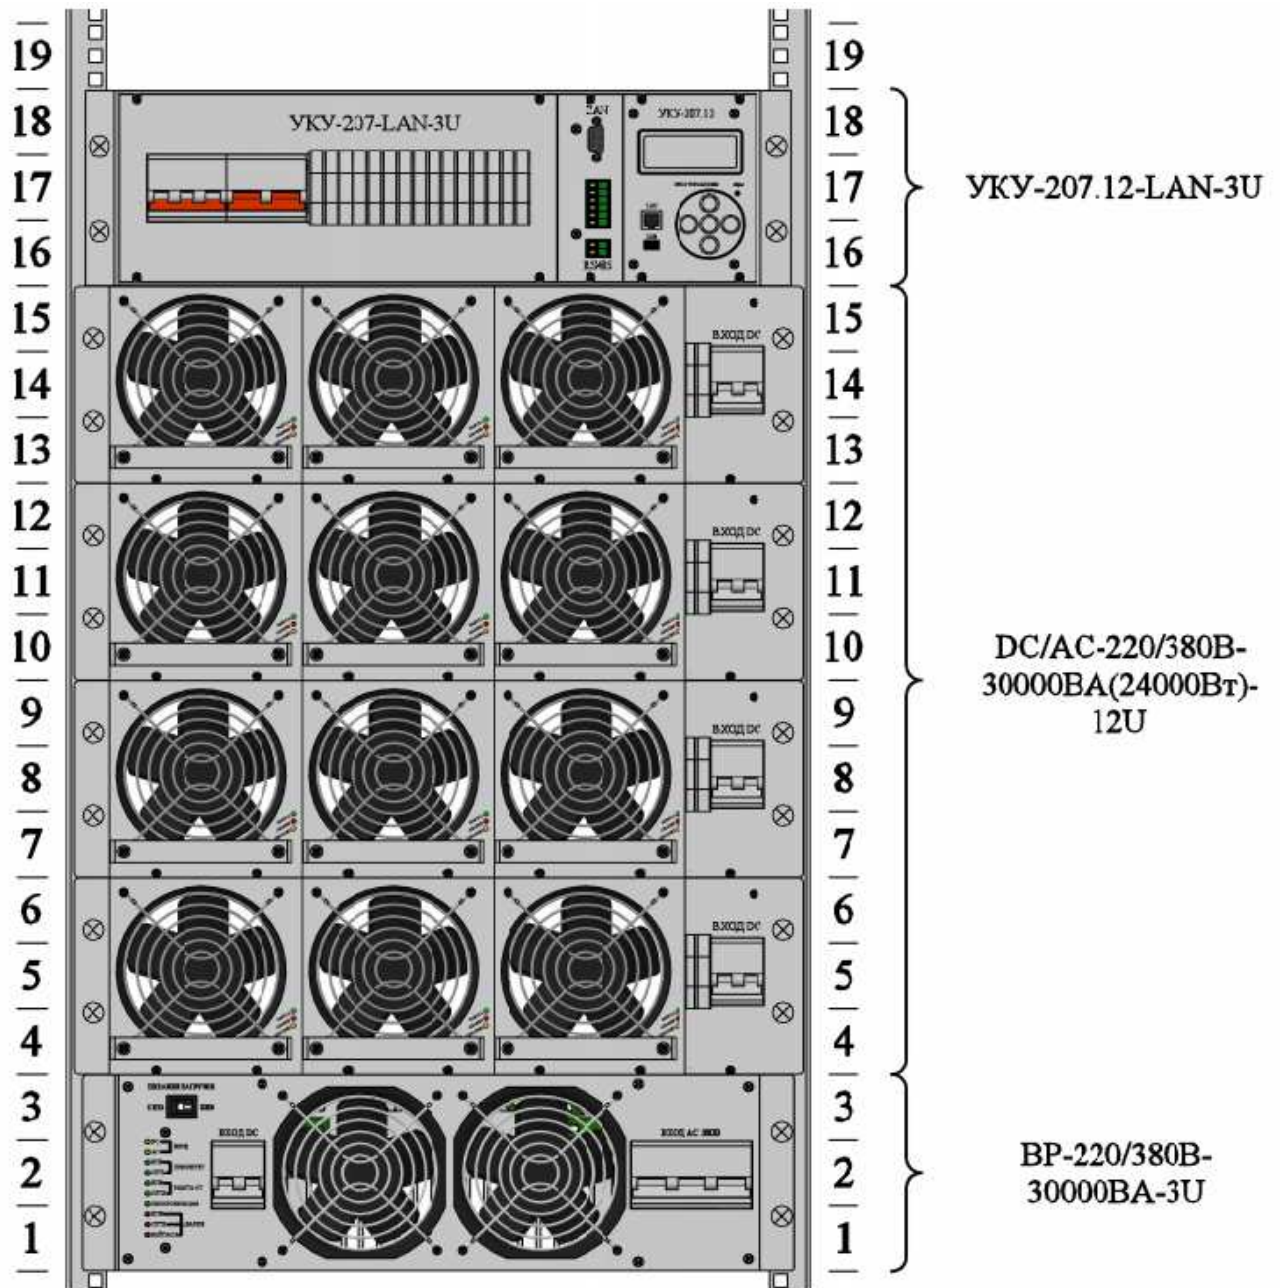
19
18
17
16
15
14
13
12
11
10
9
8
7
6
5
4
3
2
1

УКУ-207-LAN-3U

LAN

RS485

УКУ-207.12

ВХОД DC

ВХОД DC

ВХОД DC

ВХОД DC

ПИТАНИЕ НАГРУЗКИ

ВХОД DC

ВХОД AC 380В

19
18
17
16
15
14
13
12
11
10
9
8
7
6
5
4
3
2
1

УКУ-207.12-LAN-3U

DC/AC-220/380В-30000ВА(24000Вт)-12U

ВР-220/380В-30000ВА-3U